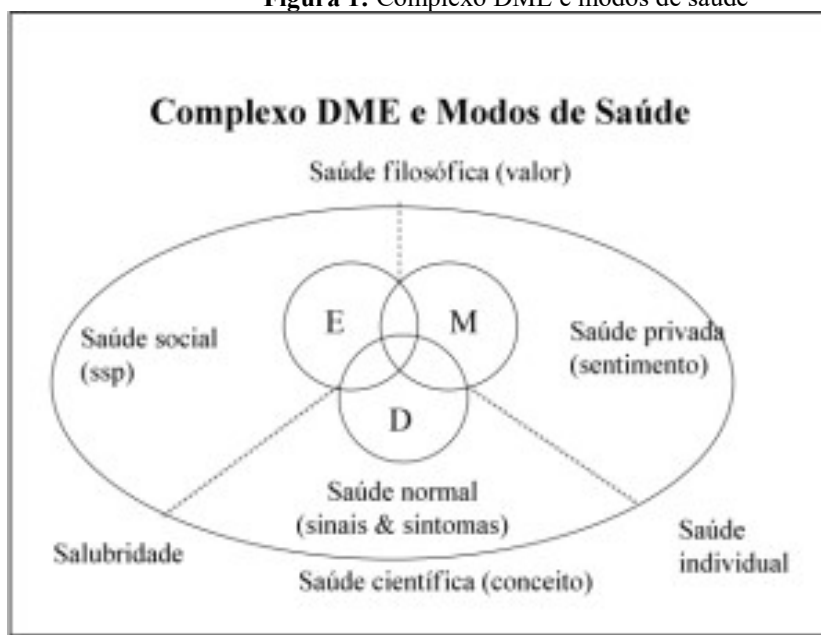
Figura 1. Complexo DME e modos de saúde

Complexo DME e Modos de Saúde

Saúde filosófica (valor)

E

M

D

Saúde social (ssp)

Saúde privada (sentimento)

Saúde normal (sinais & sintomas)

Salubridade

Saúde individual

Saúde científica (conceito)